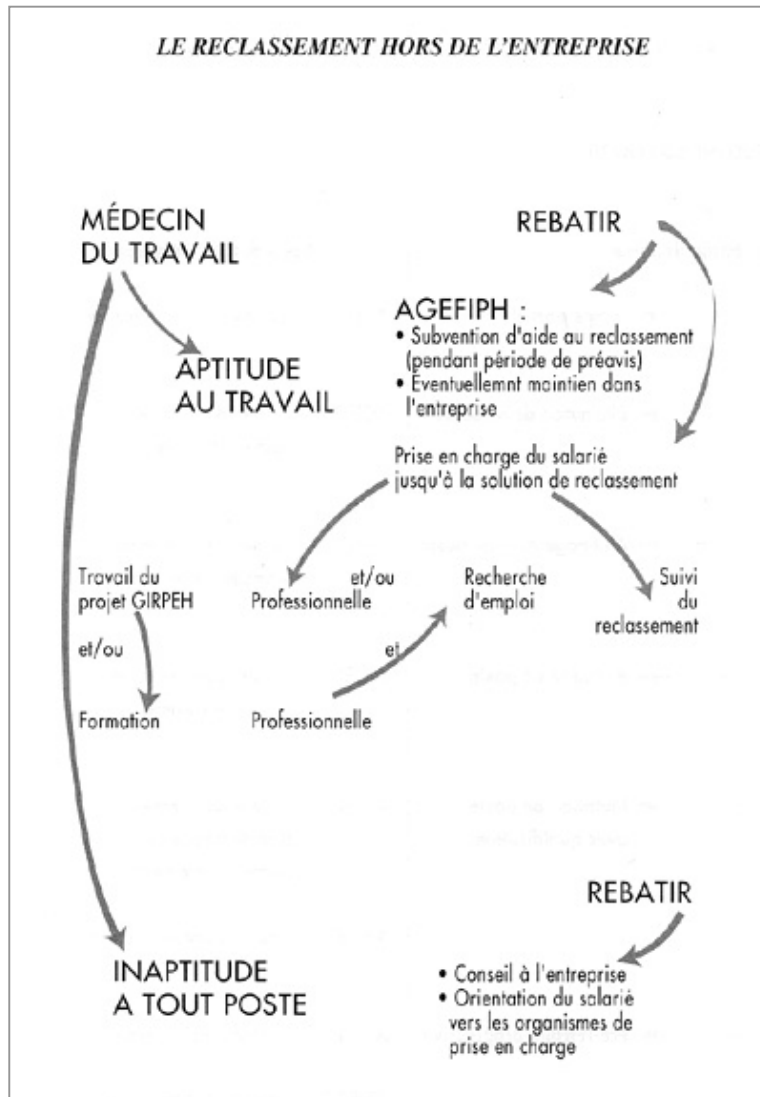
LE RECLASSEMENT HORS DE L'ENTREPRISE

MÉDECIN DU TRAVAIL

REBATIR

AGEFIPH :
• Subvention d'aide au reclassement (pendant période de préavis)
• Eventuellemnt maintien dans l'entreprise

APTITUDE AU TRAVAIL

Prise en charge du salarié jusqu'à la solution de reclassement

Travail du projet GIRPEH

et/ou

Professionnelle

Recherche d'emploi

Suivi du reclassement

et/ou

et

Formation

Professionnelle

REBATIR

INAPTITUDE A TOUT POSTE

• Conseil à l'entreprise
• Orientation du salarié vers les organismes de prise en charge